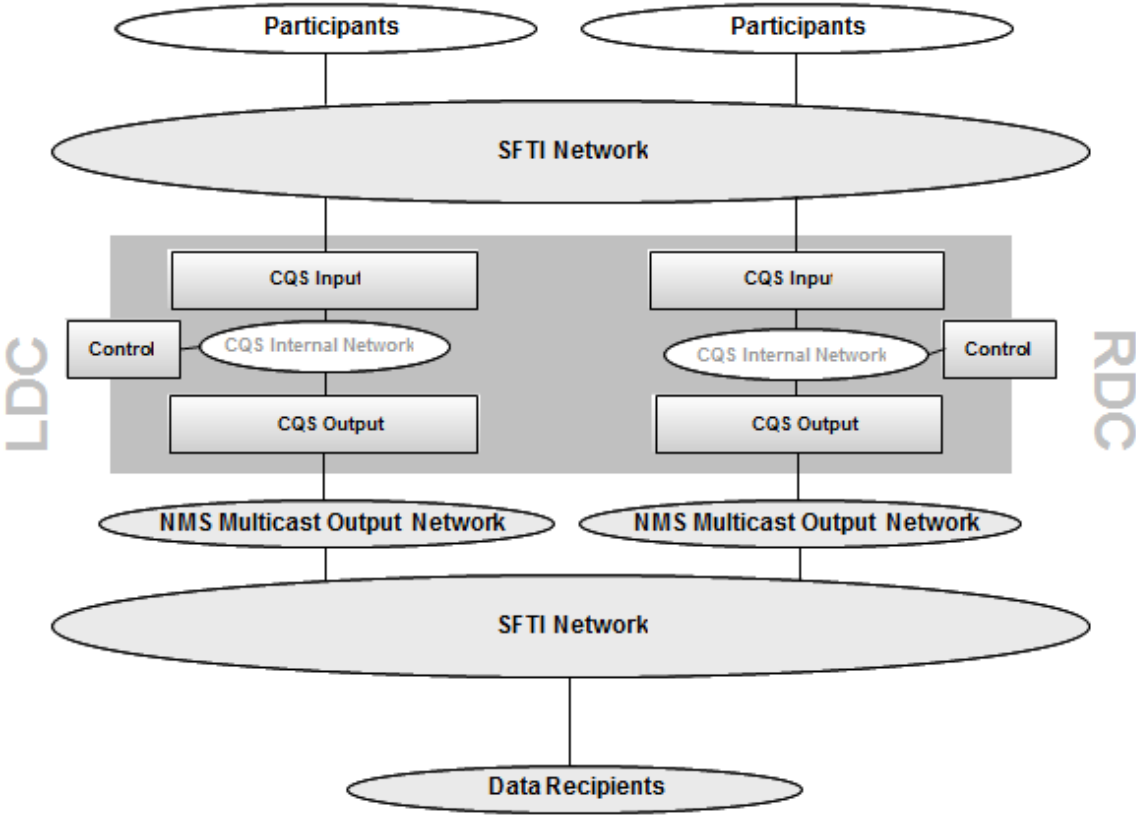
Participants

Participants

SFTI Network

LDC

CQS Input

Control

CQS Internal Network

CQS Output

CQS Input

CQS Internal Network

Control

CQS Output

RDC

NMS Multicast Output Network

NMS Multicast Output Network

SFTI Network

Data Recipients